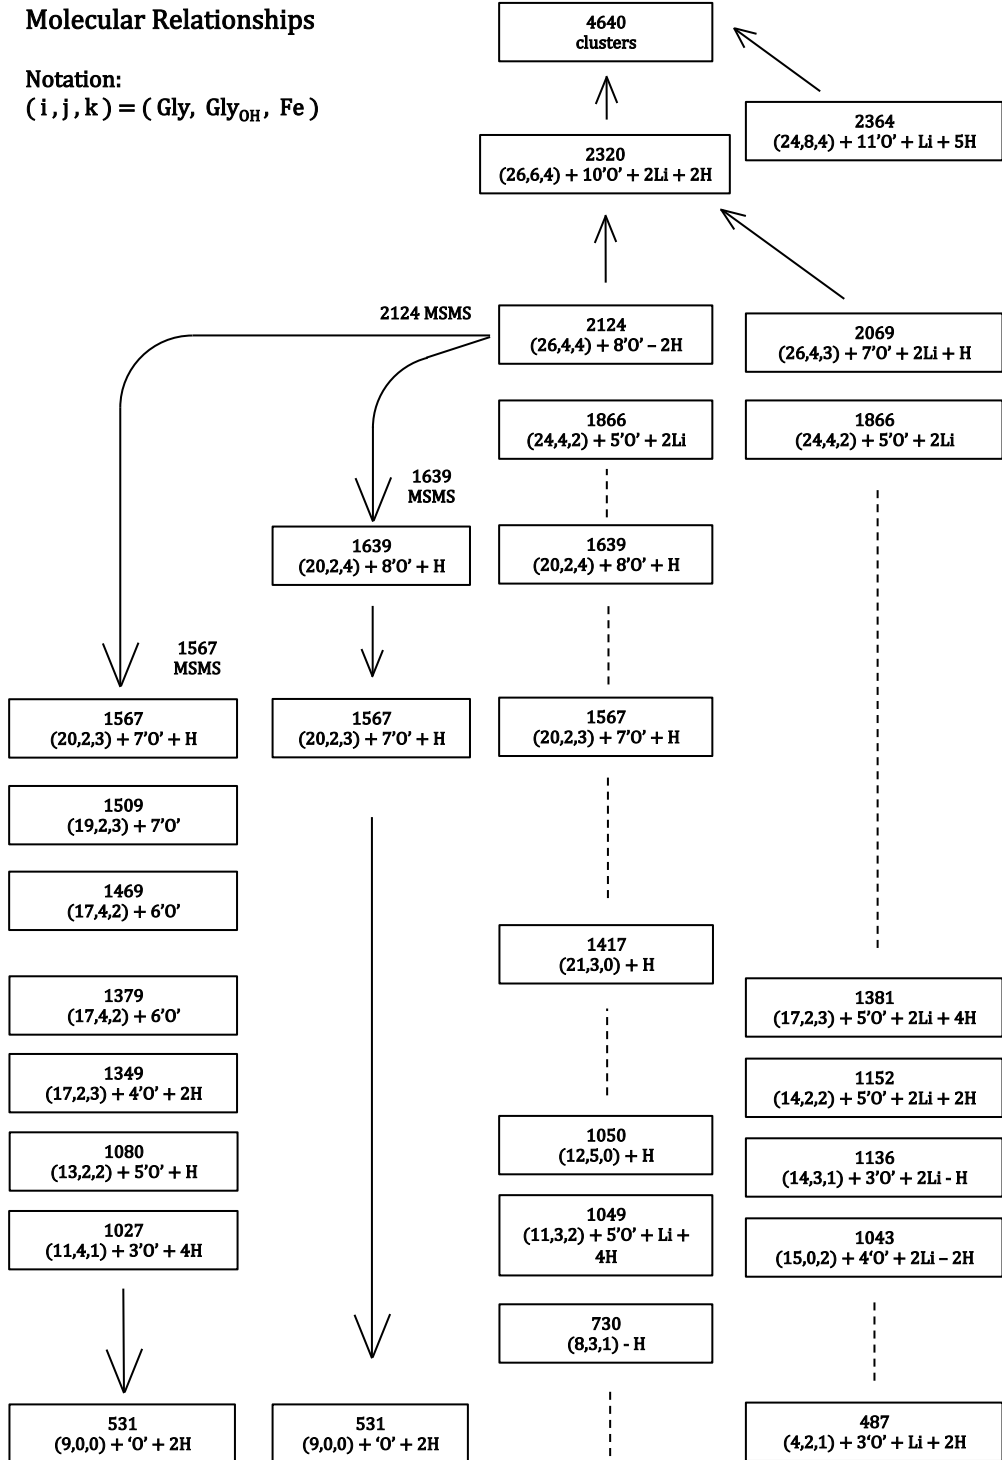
Molecular Relationships

Notation:
$(i, j, k) = (\text{Gly}, \text{Gly}_{OH}, \text{Fe})$

4640
clusters

2364
(24,8,4) + 11'O' + Li + 5H

2320
(26,6,4) + 10'O' + 2Li + 2H

2124 MSMS

2124
(26,4,4) + 8'O' – 2H

2069
(26,4,3) + 7'O' + 2Li + H

1866
(24,4,2) + 5'O' + 2Li

1866
(24,4,2) + 5'O' + 2Li

1639
MSMS

1639
(20,2,4) + 8'O' + H

1639
(20,2,4) + 8'O' + H

1567
MSMS

1567
(20,2,3) + 7'O' + H

1567
(20,2,3) + 7'O' + H

1567
(20,2,3) + 7'O' + H

1509
(19,2,3) + 7'O'

1469
(17,4,2) + 6'O'

1417
(21,3,0) + H

1379
(17,4,2) + 6'O'

1381
(17,2,3) + 5'O' + 2Li + 4H

1349
(17,2,3) + 4'O' + 2H

1152
(14,2,2) + 5'O' + 2Li + 2H

1080
(13,2,2) + 5'O' + H

1050
(12,5,0) + H

1136
(14,3,1) + 3'O' + 2Li - H

1027
(11,4,1) + 3'O' + 4H

1049
(11,3,2) + 5'O' + Li + 4H

1043
(15,0,2) + 4'O' + 2Li – 2H

730
(8,3,1) - H

531
(9,0,0) + 'O' + 2H

531
(9,0,0) + 'O' + 2H

487
(4,2,1) + 3'O' + Li + 2H